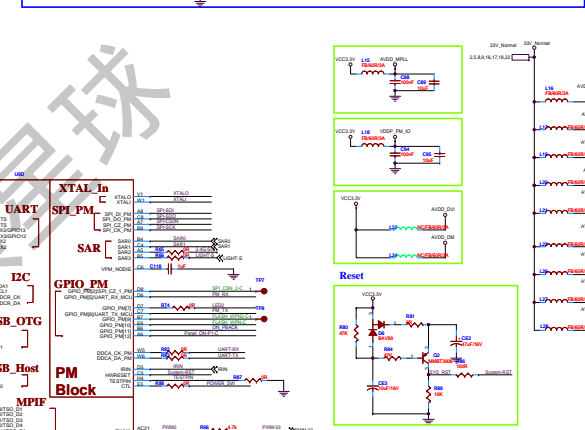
USD
UART
TS
0A1
0X1
IO13
IO12
X2
X1
I2C
DCR_CK
DCR_DA
SB_OTG
SB_Host
MPIF
XTAL_In
XTALO
XTALI
XTALO
XTALI
SPI_PM
SPI_DI_PM
SPI_DO_PM
SPI_CS_PM
SPI_CK_PM
SPI-SDI
SPI-SDO
SPI-nSSN
SPI-SCK
SAR
SAR0
SAR1
SAR2
SAR3
SAR0
SAR1
SAR2
LIGHT-S
4.7K/1%
VPM_NODIE
C18
1uF
GPIO_PM
GPIO_PM[2]/SPI_CZ_1_PM
GPIO_PM[5]/UART_RX_MCU
SPI_CSN_2-C
PM_RX
TP7
GPIO_PM[7]
GPIO_PM[6]/UART_TX_MCU
GPIO_PM[8]
GPIO_PM[9]
GPIO_PM[10]
GPIO_PM[11]
GPIO_PM[12]
R74
LED0
PM_TX
FLASH_WPN-C
DISPLAY_WPN-C
PM_PWRON
Panel_ON-P1-C
TP8
DDCA_CK_PM
DDCA_DA_PM
UART-RX
UART-TX
IRIN
HWRESET
TESTPIN
CTL
IRIN
System-RST
TESTPIN
POWER_SW
R87
PM
Block
PWM0
R96
4.7k
PWM-33
VCC3.3V
L15
FB/60R/3A
AVDD_MPLL
C88
100nF
C89
10uF
VCC3.3V
L18
FB/60R/3A
VDDP_PM_IO
C94
100nF
C95
10uF
VCC3.3V
AVDD_DVI
AVDD_DM
Reset
VCC3.3V
R81
R80
47K
D6
BAV99
R84
47K
C62
47uF/16V
C63
10uF/16V
Q2
MMBT3906
R83
100R
R89
10K
System-RST
33V_Normal
33V_Normal
2,5,8,9,16,17,18,22
L16
FB/60R/3A